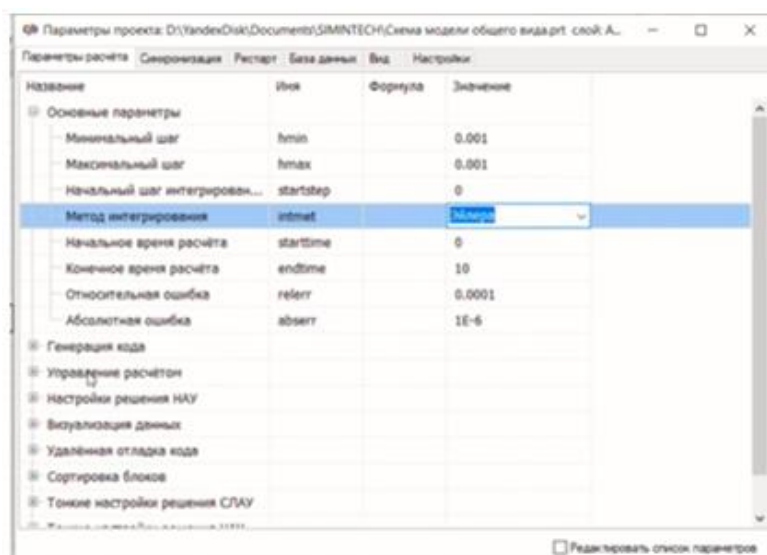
Параметры проекта: D:\YandexDisk\Documents\SIMINTECH\Схема модели общего вида.prt слой: А...

Параметры расчёта | Синхронизация | Рестарт | База данных | Вид | Настройки

| Название | Имя | Формула | Значение |
|---|---|---|---|
| Основные параметры | | | |
| Минимальный шаг | hmin | | 0.001 |
| Максимальный шаг | hmax | | 0.001 |
| Начальный шаг интегрирован... | startstep | | 0 |
| Метод интегрирования | intmet | | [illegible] |
| Начальное время расчёта | starttime | | 0 |
| Конечное время расчёта | endtime | | 10 |
| Относительная ошибка | relerr | | 0.0001 |
| Абсолютная ошибка | abserr | | 1E-6 |
| Генерация кода | | | |
| Управление расчётом | | | |
| Настройки решения НАУ | | | |
| Визуализация данных | | | |
| Удалённая отладка кода | | | |
| Сортировка блоков | | | |
| Тонкие настройки решения СЛАУ | | | |
| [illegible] | | | |

Редактировать список параметров